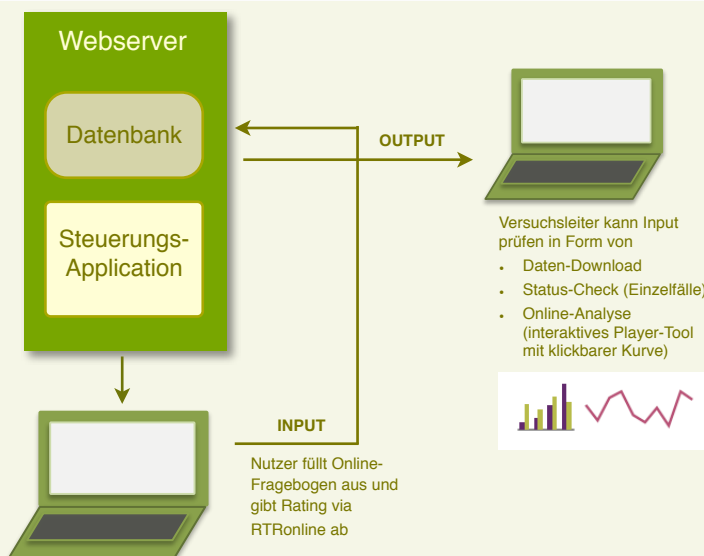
Webserver

Datenbank

Steuerungs-Application

OUTPUT

Versuchsleiter kann Input prüfen in Form von

- Daten-Download
- Status-Check (Einzelfälle)
- Online-Analyse (interaktives Player-Tool mit klickbarer Kurve)

INPUT

Nutzer füllt Online-Fragebogen aus und gibt Rating via RTRonline ab